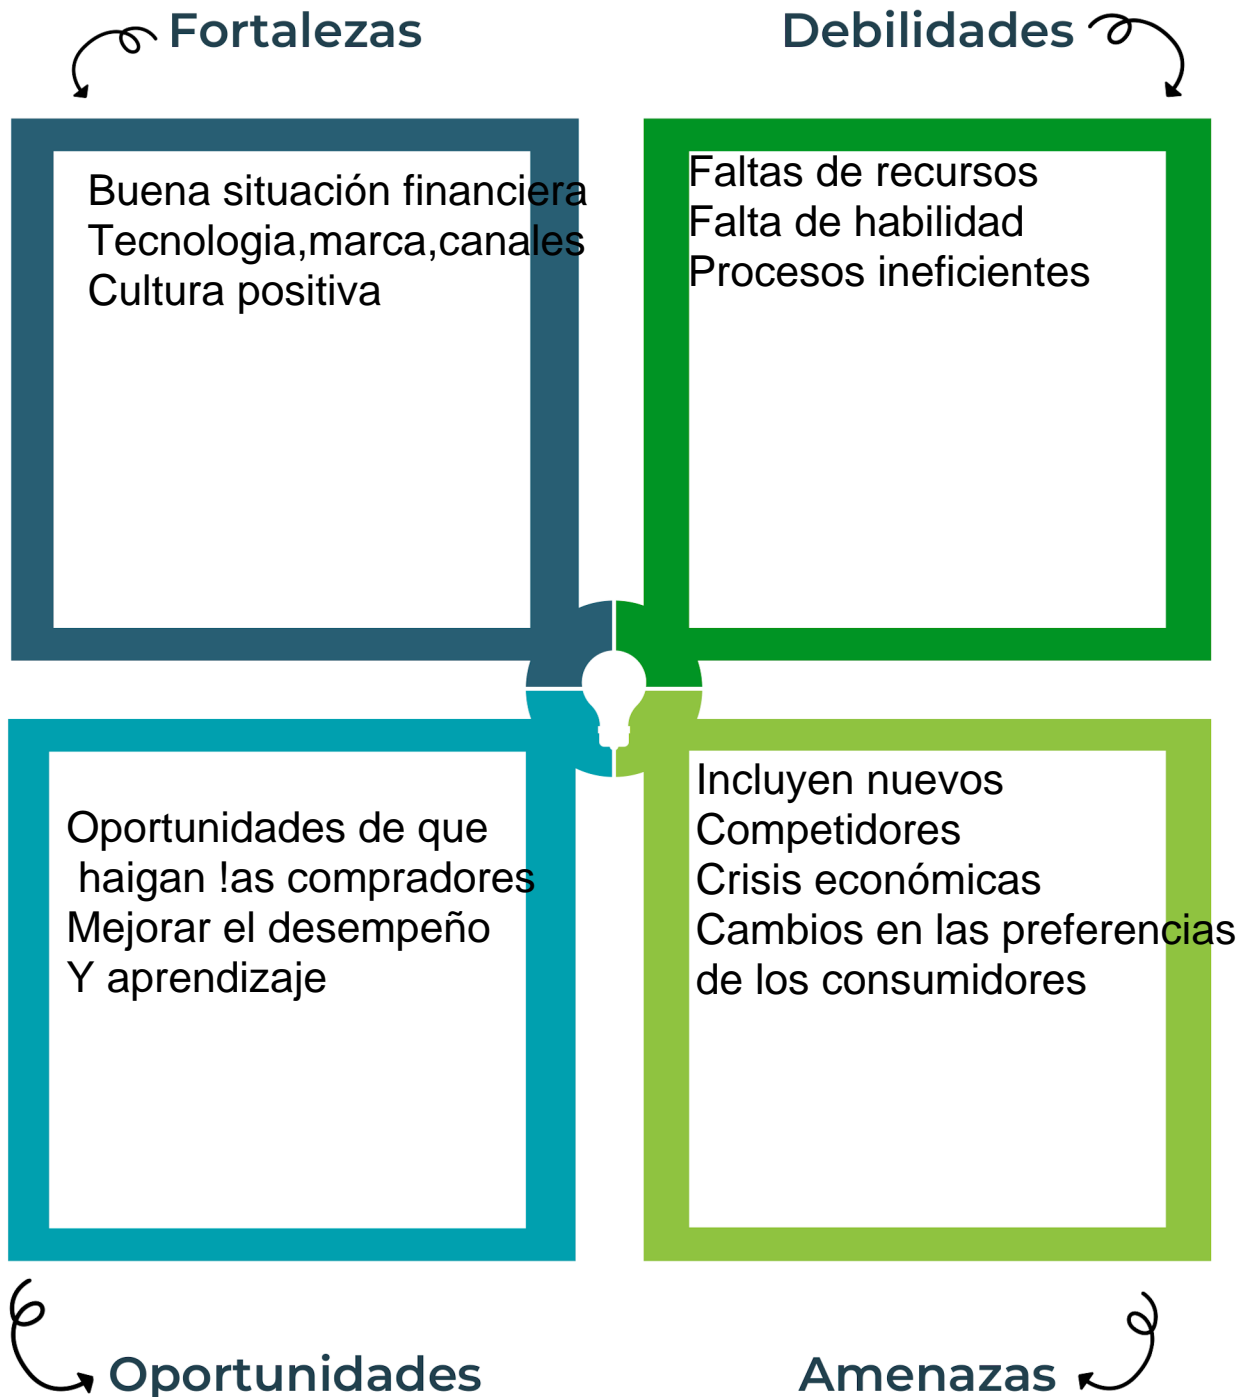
Fortalezas

Debilidades

Buena situación financiera
Tecnologia,marca,canales
Cultura positiva

Faltas de recursos
Falta de habilidad
Procesos ineficientes

Oportunidades de que
haigan !as compradores
Mejorar el desempeño
Y aprendizaje

Incluyen nuevos
Competidores
Crisis económicas
Cambios en las preferencias
de los consumidores

Oportunidades

Amenazas